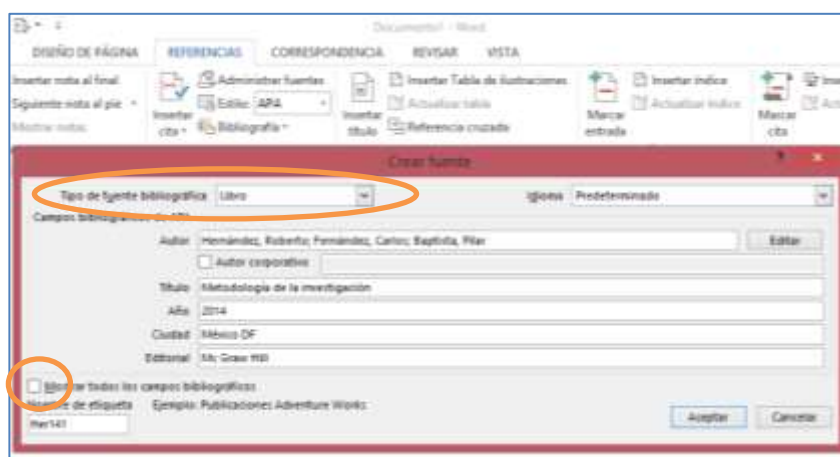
Documento1 - Word

DISEÑO DE PÁGINA REFERENCIAS CORRESPONDENCIA REVISAR VISTA

Insertar nota al final
Siguiente nota al pie
Mostrar notas

Insertar cita
Administrar fuentes
Estilo: APA
Bibliografía

Insertar título
Insertar Tabla de ilustraciones
Actualizar tabla
Referencia cruzada

Marcar entrada
Insertar índice
Actualizar índice

Marcar cita
Ins
Act

Crear fuente

Tipo de fuente bibliográfica Libro
Idioma Predeterminado

Campos bibliográficos de APA

Autor Hernández, Roberto; Fernández, Carlos; Baptista, Pilar
Editar
Autor corporativo

Título Metodología de la investigación
Año 2014
Ciudad México DF
Editorial Mc Graw Hill

Mostrar todos los campos bibliográficos
Nombre de etiqueta
Her141
Ejemplo: Publicaciones Adventure Works

Aceptar Cancelar